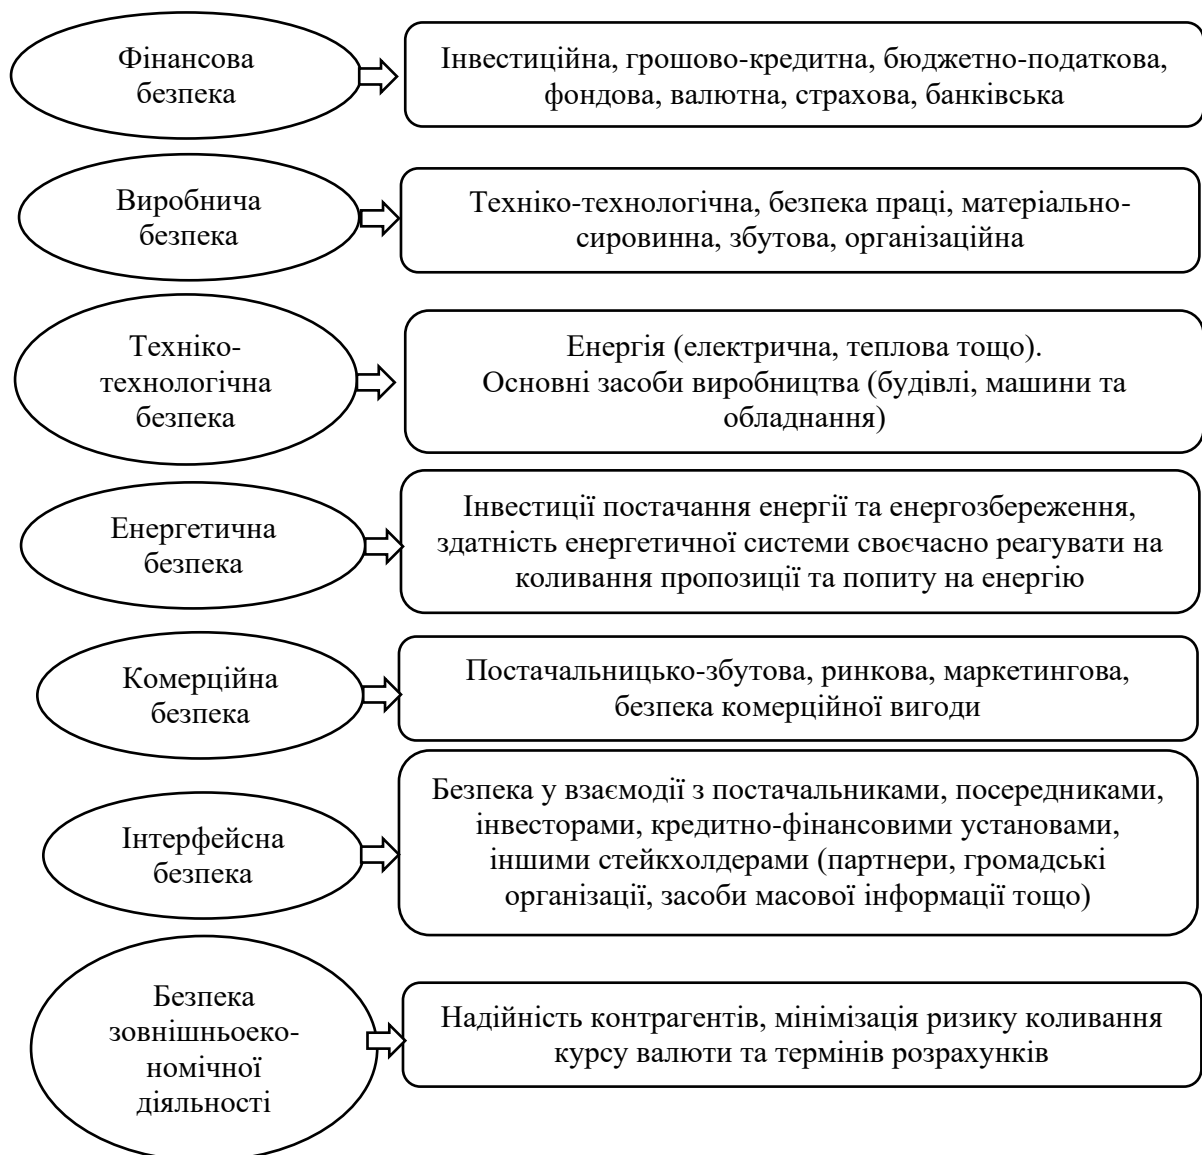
Фінансова безпека

Інвестиційна, грошово-кредитна, бюджетно-податкова, фондова, валютна, страхова, банківська

Виробнича безпека

Техніко-технологічна, безпека праці, матеріально-сировинна, збутова, організаційна

Техніко-технологічна безпека

Енергія (електрична, теплова тощо).
Основні засоби виробництва (будівлі, машини та обладнання)

Енергетична безпека

Інвестиції постачання енергії та енергозбереження, здатність енергетичної системи своєчасно реагувати на коливання пропозиції та попиту на енергію

Комерційна безпека

Постачальницько-збутова, ринкова, маркетингова, безпека комерційної вигоди

Інтерфейсна безпека

Безпека у взаємодії з постачальниками, посередниками, інвесторами, кредитно-фінансовими установами, іншими стейкхолдерами (партнери, громадські організації, засоби масової інформації тощо)

Безпека зовнішньоеко-номічної діяльності

Надійність контрагентів, мінімізація ризику коливання курсу валюти та термінів розрахунків